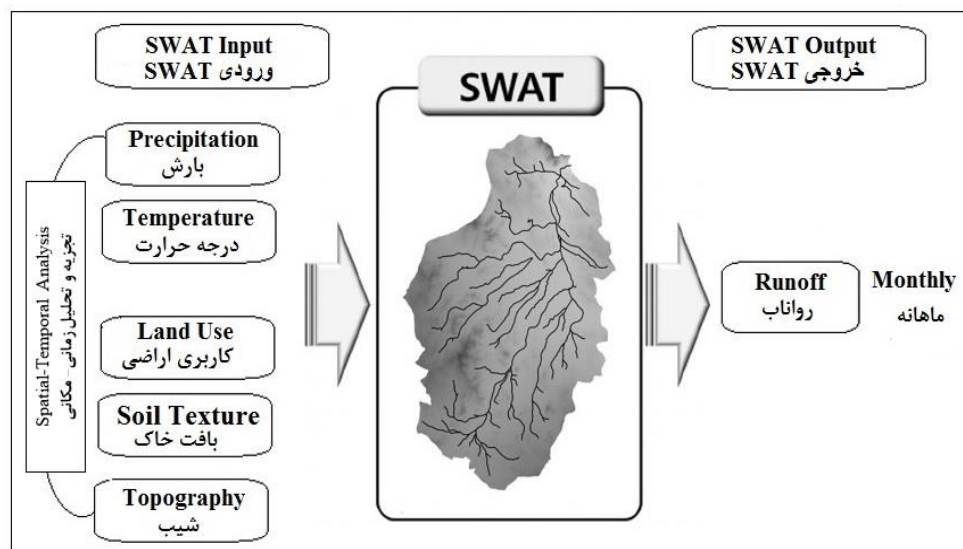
SWAT Input
ورودی SWAT

SWAT

SWAT Output
خروجی SWAT

Spatial-Temporal Analysis
تجزیه و تحلیل زمانی_ مکانی

Precipitation
بارش

Temperature
درجه حرارت

Land Use
کاربری اراضی

Soil Texture
بافت خاک

Topography
شیب

Runoff
رواناب

Monthly
ماهانه